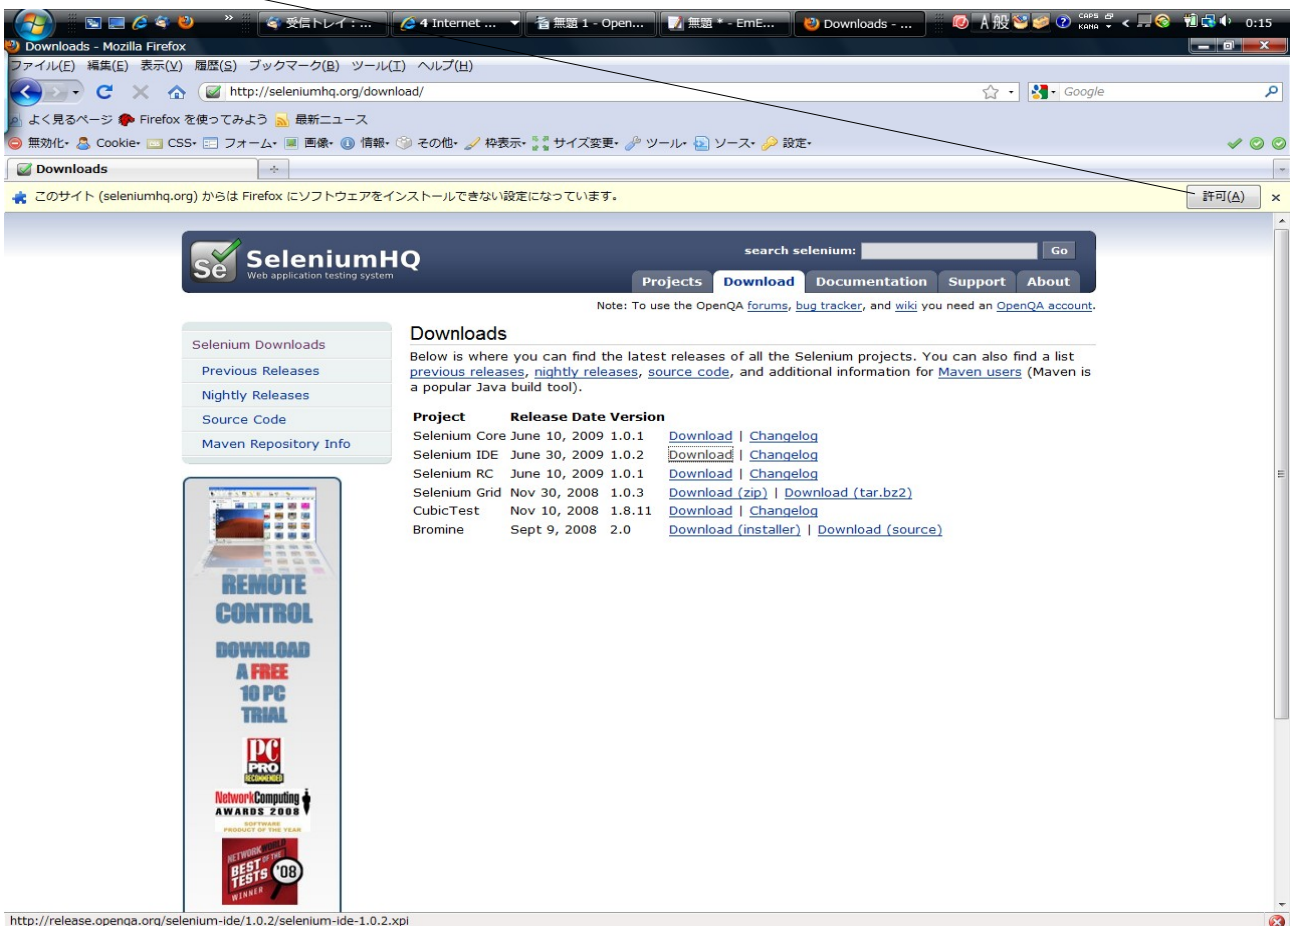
受信トレイ : ... | 4 Internet ... | 無題 1 - Open... | 無題 * - EmE... | Downloads - ...

A 般 CAPS KANA 0:15

Downloads - Mozilla Firefox

ファイル(F) 編集(E) 表示(V) 履歴(S) ブックマーク(B) ツール(T) ヘルプ(H)

http://seleniumhq.org/download/

Google

よく見るページ Firefox を使ってみよう 最新ニュース

無効化 Cookie CSS フォーム 画像 情報 その他 枠表示 サイズ変更 ツール ソース 設定

Downloads

このサイト (seleniumhq.org) からは Firefox にソフトウェアをインストールできない設定になっています。

許可(A)

SeleniumHQ
Web application testing system

search selenium: Go

Projects | Download | Documentation | Support | About

Note: To use the OpenQA forums, bug tracker, and wiki you need an OpenQA account.

Selenium Downloads
Previous Releases
Nightly Releases
Source Code
Maven Repository Info

REMOTE CONTROL
DOWNLOAD A FREE 10 PC TRIAL

PC PRO RECOMMENDED

NetworkComputing AWARDS 2008 SOFTWARE PRODUCT OF THE YEAR

NETWORK WORLD BEST OF THE TESTS '08 WINNER

Downloads

Below is where you can find the latest releases of all the Selenium projects. You can also find a list previous releases, nightly releases, source code, and additional information for Maven users (Maven is a popular Java build tool).

| Project | Release Date | Version | |
|---|---|---|---|
| Selenium Core | June 10, 2009 | 1.0.1 | Download \| Changelog |
| Selenium IDE | June 30, 2009 | 1.0.2 | Download \| Changelog |
| Selenium RC | June 10, 2009 | 1.0.1 | Download \| Changelog |
| Selenium Grid | Nov 30, 2008 | 1.0.3 | Download (zip) \| Download (tar.bz2) |
| CubicTest | Nov 10, 2008 | 1.8.11 | Download \| Changelog |
| Bromine | Sept 9, 2008 | 2.0 | Download (installer) \| Download (source) |

http://release.openqa.org/selenium-ide/1.0.2/selenium-ide-1.0.2.xpi